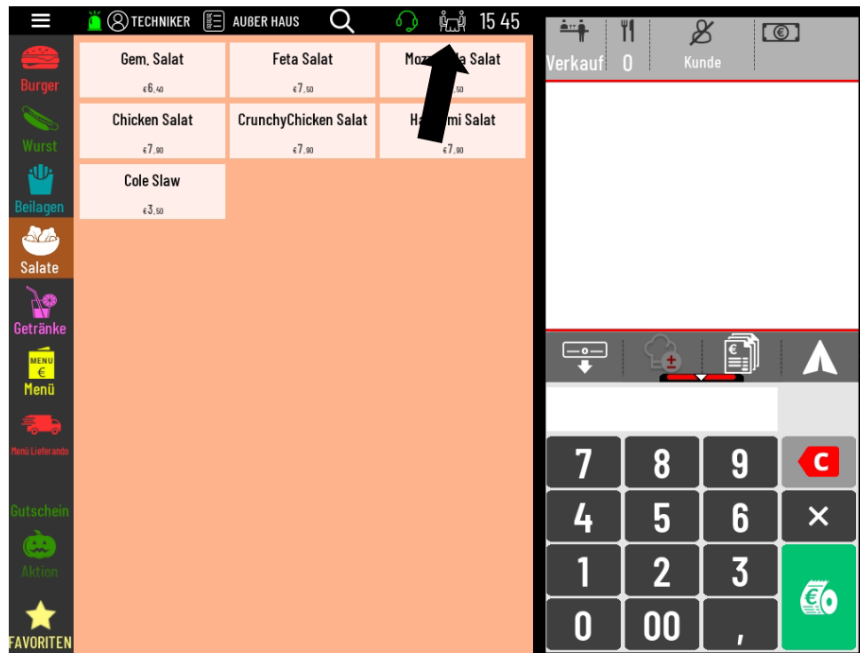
TECHNIKER AUßER HAUS 15 45

Burger
Wurst
Beilagen
Salate
Getränke
MENU €
Menü
Menü Lieferando
Gutschein
Aktion
FAVORITEN

Gem. Salat
€6,40

Feta Salat
€7,50

Moz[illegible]a Salat
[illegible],50

Chicken Salat
€7,90

CrunchyChicken Salat
€7,90

Ha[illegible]mi Salat
€7,90

Cole Slaw
€3,50

Verkauf 0
Kunde

€

7 8 9 C
4 5 6 ×
1 2 3
0 00 ,